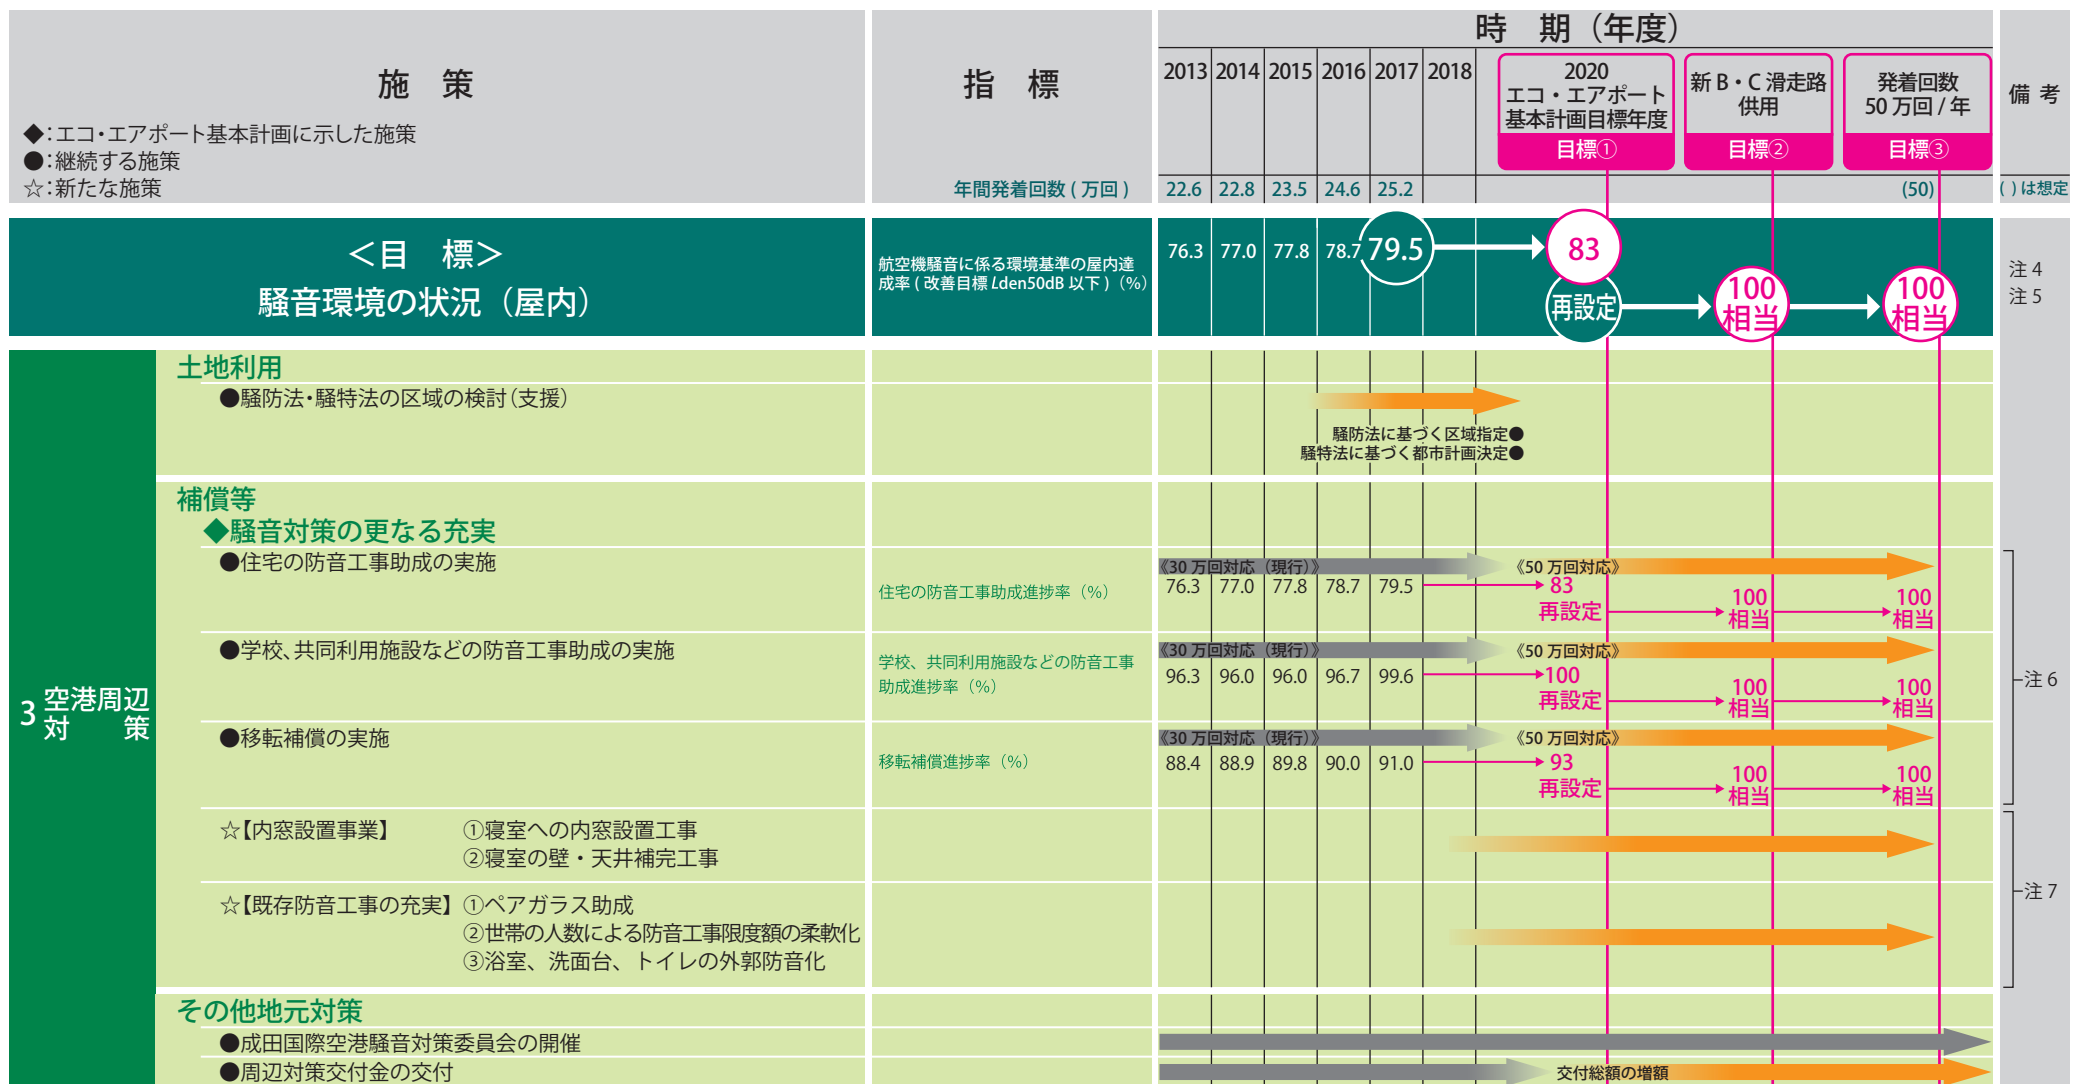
施　策

◆:エコ・エアポート基本計画に示した施策
●:継続する施策
☆:新たな施策

指　標

年間発着回数 ( 万回 )

時　期（年度）

| 2013 | 2014 | 2015 | 2016 | 2017 | 2018 | 2020 エコ・エアポート基本計画目標年度 目標① | 新 B・C 滑走路供用 目標② | 発着回数 50 万回 / 年 目標③ |
|---|---|---|---|---|---|---|---|---|
| 22.6 | 22.8 | 23.5 | 24.6 | 25.2 | | | | (50) |

備 考

( ) は想定

＜目　標＞
騒音環境の状況（屋内）

航空機騒音に係る環境基準の屋内達成率 ( 改善目標 Lden50dB 以下 )（%）

76.3　77.0　77.8　78.7　79.5　83　再設定　100 相当　100 相当

注 4
注 5

3 空港周辺対策

土地利用
●騒防法・騒特法の区域の検討（支援）

騒防法に基づく区域指定●
騒特法に基づく都市計画決定●

補償等
◆騒音対策の更なる充実
●住宅の防音工事助成の実施

住宅の防音工事助成進捗率（%）

《30 万回対応（現行）》　《50 万回対応》
76.3　77.0　77.8　78.7　79.5　83　再設定　100 相当　100 相当

●学校、共同利用施設などの防音工事助成の実施

学校、共同利用施設などの防音工事助成進捗率（%）

《30 万回対応（現行）》　《50 万回対応》
96.3　96.0　96.0　96.7　99.6　100　再設定　100 相当　100 相当

●移転補償の実施

移転補償進捗率（%）

《30 万回対応（現行）》　《50 万回対応》
88.4　88.9　89.8　90.0　91.0　93　再設定　100 相当　100 相当

注 6

☆【内窓設置事業】　①寝室への内窓設置工事
②寝室の壁・天井補完工事

☆【既存防音工事の充実】①ペアガラス助成
②世帯の人数による防音工事限度額の柔軟化
③浴室、洗面台、トイレの外部防音化

注 7

その他地元対策
●成田国際空港騒音対策委員会の開催
●周辺対策交付金の交付

交付総額の増額